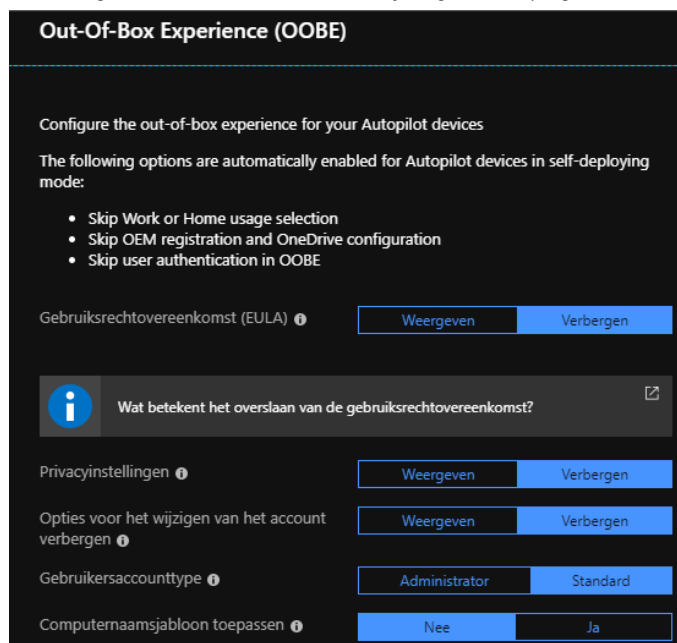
Out-Of-Box Experience (OOBE)

Configure the out-of-box experience for your Autopilot devices

The following options are automatically enabled for Autopilot devices in self-deploying mode:

- Skip Work or Home usage selection
- Skip OEM registration and OneDrive configuration
- Skip user authentication in OOBE

Gebruiksrechtovereenkomst (EULA)

Weergeven | Verbergen

Wat betekent het overslaan van de gebruiksrechtovereenkomst?

Privacyinstellingen

Weergeven | Verbergen

Opties voor het wijzigen van het account verbergen

Weergeven | Verbergen

Gebruikersaccounttype

Administrator | Standard

Computernaamsjabloon toepassen

Nee | Ja